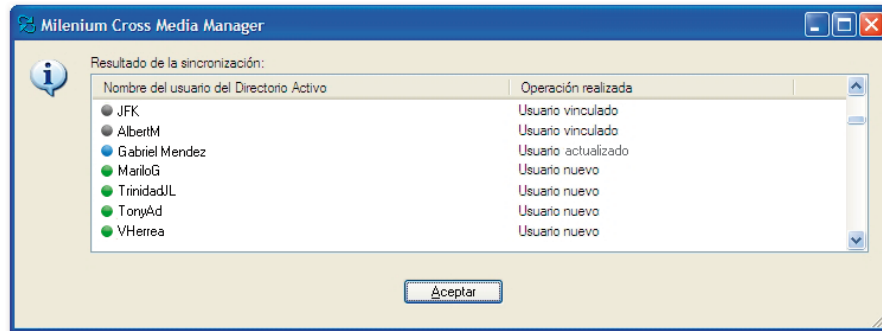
Milenium Cross Media Manager

Resultado de la sincronización:

| Nombre del usuario del Directorio Activo | Operación realizada |
|---|---|
| JFK | Usuario vinculado |
| AlbertM | Usuario vinculado |
| Gabriel Mendez | Usuario actualizado |
| MariloG | Usuario nuevo |
| TrinidadJL | Usuario nuevo |
| TonyAd | Usuario nuevo |
| VHerrea | Usuario nuevo |

Aceptar